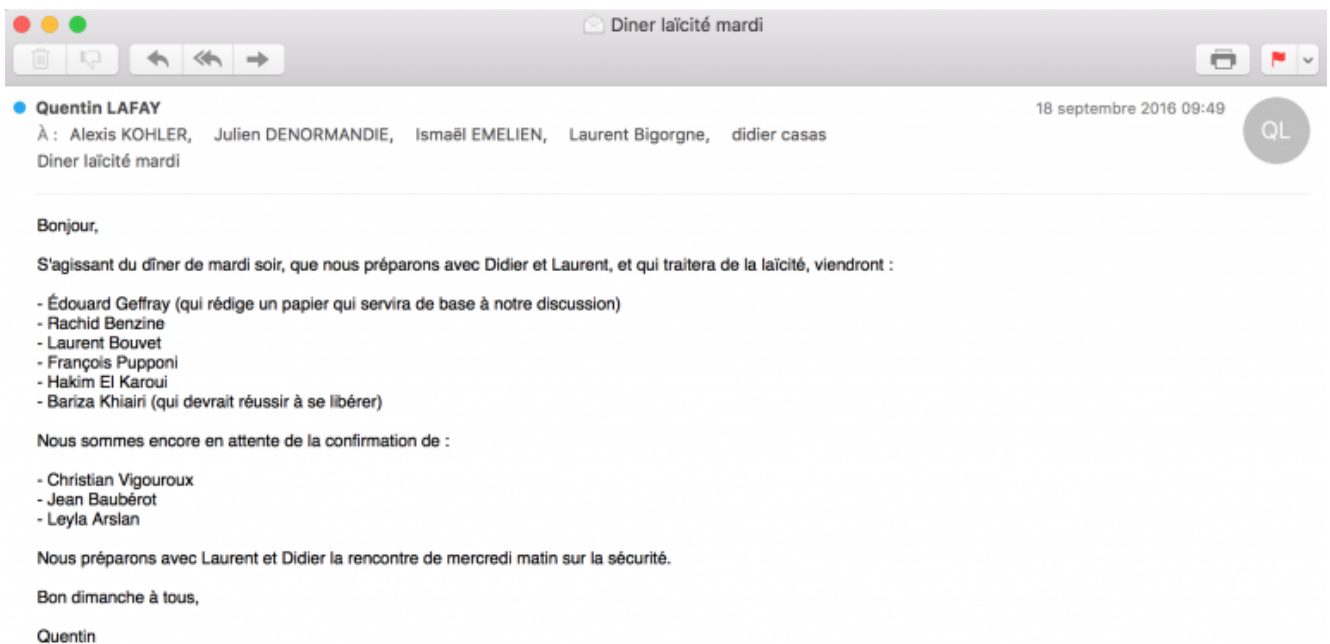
Diner laïcité mardi

Quentin LAFAY
18 septembre 2016 09:49
QL
À : Alexis KOHLER, Julien DENORMANDIE, Ismaël EMELIEN, Laurent Bigorgne, didier casas
Diner laïcité mardi

Bonjour,

S'agissant du dîner de mardi soir, que nous préparons avec Didier et Laurent, et qui traitera de la laïcité, viendront :

- Édouard Geffray (qui rédige un papier qui servira de base à notre discussion)
- Rachid Benzine
- Laurent Bouvet
- François Pupponi
- Hakim El Karoui
- Bariza Khiairi (qui devrait réussir à se libérer)

Nous sommes encore en attente de la confirmation de :

- Christian Vigouroux
- Jean Baubérot
- Leyla Arslan

Nous préparons avec Laurent et Didier la rencontre de mercredi matin sur la sécurité.

Bon dimanche à tous,

Quentin